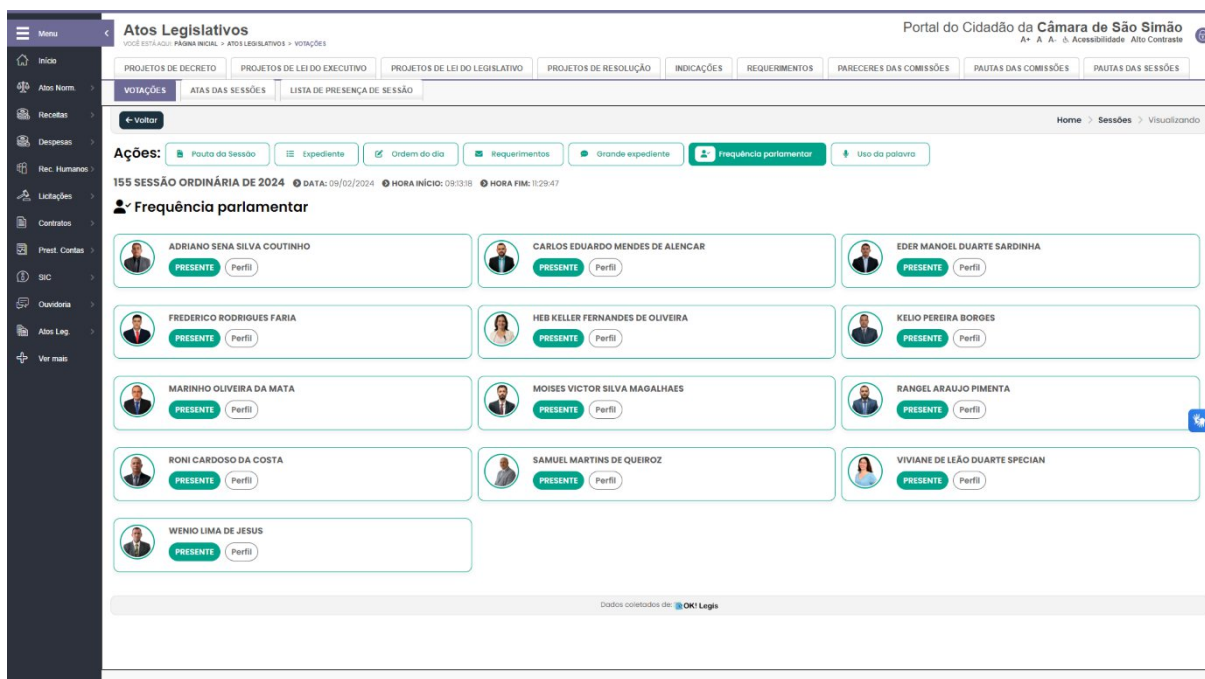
Menu
Início
Atos Norm.
Receitas
Despesas
Rec. Humanos
Licitações
Contratos
Prest. Contas
SIC
Ouvidoria
Atos Leg.
Ver mais

Atos Legislativos
VOCÊ ESTÁ AQUI: PÁGINA INICIAL > ATOS LEGISLATIVOS > VOTAÇÕES

Portal do Cidadão da Câmara de São Simão
A+ A A- Acessibilidade Alto Contraste

PROJETOS DE DECRETO | PROJETOS DE LEI DO EXECUTIVO | PROJETOS DE LEI DO LEGISLATIVO | PROJETOS DE RESOLUÇÃO | INDICAÇÕES | REQUERIMENTOS | PARECERES DAS COMISSÕES | PAUTAS DAS COMISSÕES | PAUTAS DAS SESSÕES
VOTAÇÕES | ATAS DAS SESSÕES | LISTA DE PRESENÇA DE SESSÃO

← Voltar

Home > Sessões > Visualizando

Ações: Pauta da Sessão | Expediente | Ordem do dia | Requerimentos | Grande expediente | Frequência parlamentar | Uso da palavra

155 SESSÃO ORDINÁRIA DE 2024 DATA: 09/02/2024 HORA INÍCIO: 09:13:18 HORA FIM: 11:29:47

Frequência parlamentar

ADRIANO SENA SILVA COUTINHO
PRESENTE Perfil

CARLOS EDUARDO MENDES DE ALENCAR
PRESENTE Perfil

EDER MANOEL DUARTE SARDINHA
PRESENTE Perfil

FREDERICO RODRIGUES FARIA
PRESENTE Perfil

HEB KELLER FERNANDES DE OLIVEIRA
PRESENTE Perfil

KELIO PEREIRA BORGES
PRESENTE Perfil

MARINHO OLIVEIRA DA MATA
PRESENTE Perfil

MOISES VICTOR SILVA MAGALHAES
PRESENTE Perfil

RANGEL ARAUJO PIMENTA
PRESENTE Perfil

RONI CARDOSO DA COSTA
PRESENTE Perfil

SAMUEL MARTINS DE QUEIROZ
PRESENTE Perfil

VIVIANE DE LEÃO DUARTE SPECIAN
PRESENTE Perfil

WENIO LIMA DE JESUS
PRESENTE Perfil

Dados coletados de: OK! Legis